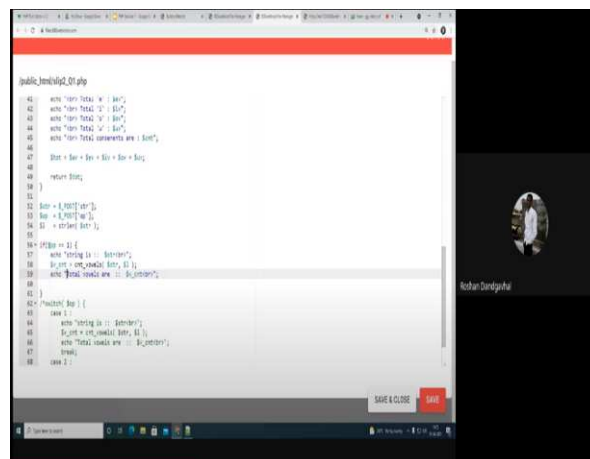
/public_html/slip2_Q1.php

41 echo "<br> Total 'e' : $ce";
42 echo "<br> Total 'i' : $ci";
43 echo "<br> Total 'o' : $co";
44 echo "<br> Total 'u' : $cu";
45 echo "<br> Total consonents are : $cnt";
46
47 $tot = $ca + $ce + $ci + $co + $cu;
48
49 return $tot;
50 }
51
52 $str = $_POST['str'];
53 $op = $_POST['op'];
54 $l = strlen( $str );
55
56 if($op == 1) {
57 echo "string is :: $str<br>";
58 $v_cnt = cnt_vowels( $str, $l );
59 echo "Total vowels are :: $v_cnt<br>";
60
61 }
62 /*switch( $op ) {
63 case 1 :
64 echo "string is :: $str<br>";
65 $v_cnt = cnt_vowels( $str, $l );
66 echo "Total vowels are :: $v_cnt<br>";
67 break;
68 case 2 :

SAVE & CLOSE
SAVE

Roshan Dandgavhal